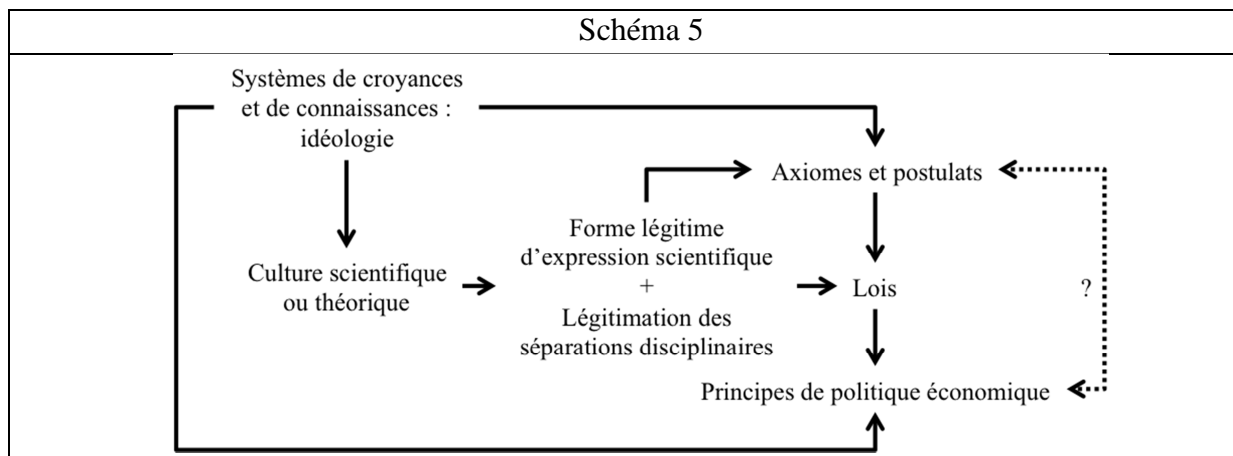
Schéma 5

Systèmes de croyances et de connaissances : idéologie

Axiomes et postulats

Forme légitime d'expression scientifique + Légitimation des séparations disciplinaires

Culture scientifique ou théorique

Lois

?

Principes de politique économique